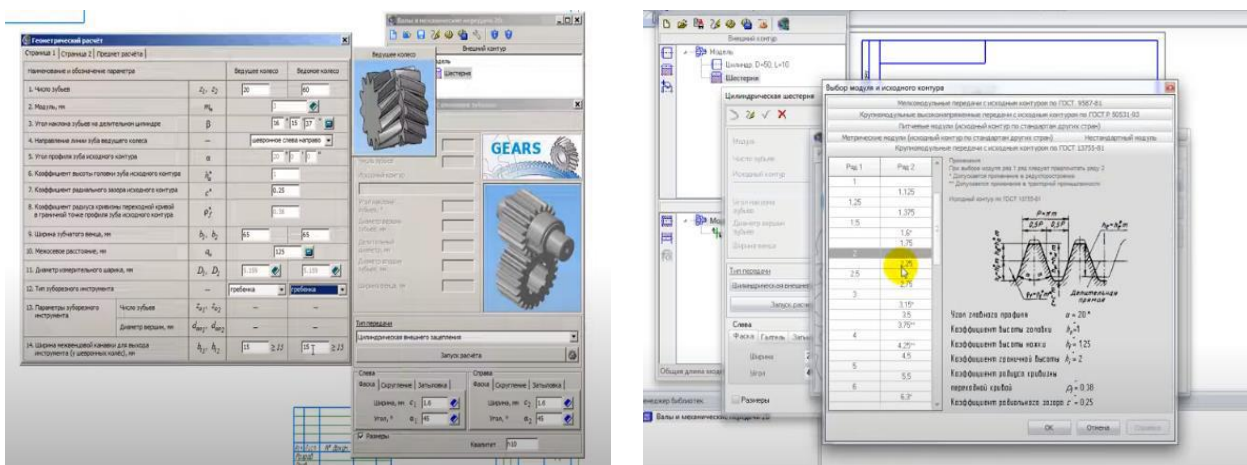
Геометрический расчёт

Страница 1 | Страница 2 | Предмет расчёта

| Наименование и обозначение параметра | | Ведущее колесо | Ведомое колесо |
|---|---|---|---|
| 1. Число зубьев | $z_1, z_2$ | 20 | 60 |
| 2. Модуль, мм | $m_n$ | 3 | |
| 3. Угол наклона зубьев на делительном цилиндре | $\beta$ | 16 15 37 | |
| 4. Направление линии зуба ведущего колеса | — | шевронное слева направо | |
| 5. Угол профиля зуба исходного контура | $\alpha$ | 20 | |
| 6. Коэффициент высоты головки зуба исходного контура | $h_a^*$ | 1 | |
| 7. Коэффициент радиального зазора исходного контура | $c^*$ | 0.25 | |
| 8. Коэффициент радиуса кривизны переходной кривой в граничной точке профиля зуба исходного контура | $\rho_f^*$ | 0.38 | |
| 9. Ширина зубчатого венца, мм | $b_1, b_2$ | 65 | 65 |
| 10. Межосевое расстояние, мм | $a_w$ | 125 | |
| 11. Диаметр измерительного шарика, мм | $D_1, D_2$ | 5.159 | 5.159 |
| 12. Тип зуборезного инструмента | | гребенка | гребенка |
| 13. Параметры зуборезного инструмента — Число зубьев | $z_{u1}, z_{u2}$ | — | — |
| Диаметр вершин, мм | $d_{au1}, d_{au2}$ | — | — |
| 14. Ширина межшевронной канавки для выхода инструмента (у шевронных колес), мм | $b_{k1}, b_{k2}$ | 15 ≥15 | 15 ≥15 |

Валы и механические передачи 2D

Ведущее колесо

Внешний контур

Модель

Шестерня

GEARS

Число зубьев

Исходный контур

Угол наклона зубьев

Делительный диаметр

Диаметр вершин зубьев

Ширина венца

Тип передачи

Цилиндрическая внешнего зацепления

Запуск расчёта

Слева

Фаска | Скругление | Заточка

Ширина, мм $c_1$ 1.6

Угол, ° $a_1$ 45

Справа

Фаска | Скругление | Заточка

Ширина, мм $c_2$ 1.6

Угол, ° $a_2$ 45

Размеры

Квалитет h10

Внешний контур

Модель

Цилиндр: D=50, L=10

Шестерня

Цилиндрическая шестерня

Модуль

Число зубьев

Исходный контур

Угол наклона зубьев

Диаметр вершин зубьев

Ширина венца

Тип передачи

Цилиндрическая внешнего

Запуск расчё

Слева

Фаска | Галтель | Заточ

Ширина

Угол

Размеры

Общая длина модели

Менеджер библиотек

Валы и механические передачи 2D

Выбор модуля и исходного контура

Мелкомодульные передачи с исходным контуром по ГОСТ 9587-81

Крупномодульные высоконапряженные передачи с исходным контуром по ГОСТ Р 50531-93

Питчевые модули (исходный контур по стандартам других стран)

Метрические модули (исходный контур по стандартам других стран)

Нестандартный модуль

Крупномодульные передачи с исходным контуром по ГОСТ 13755-81

| Ряд 1 | Ряд 2 |
|---|---|
| 1 | |
| | 1.125 |
| 1.25 | |
| | 1.375 |
| 1.5 | |
| | 1.5* |
| | 1.75 |
| 2 | |
| | 2.25 |
| 2.5 | |
| | 2.75 |
| 3 | |
| | 3.15* |
| | 3.5 |
| | 3.75** |
| 4 | |
| | 4.25** |
| | 4.5 |
| 5 | |
| | 5.5 |
| 6 | |
| | 6.3* |

Примечания

При выборе модулей ряд 1 следует предпочитать ряду 2

* Допускается применение в редукторостроении

** Допускается применение в тракторной промышленности

Исходный контур по ГОСТ 13755-81

Делительная прямая

Угол главного профиля $\alpha = 20°$

Коэффициент высоты головки $h_a^* = 1$

Коэффициент высоты ножки $h_f^* = 1.25$

Коэффициент граничной высоты $h_l^* = 2$

Коэффициент радиуса кривизны переходной кривой $\rho_f^* = 0.38$

Коэффициент радиального зазора $c^* = 0.25$

ОК | Отмена | Справка